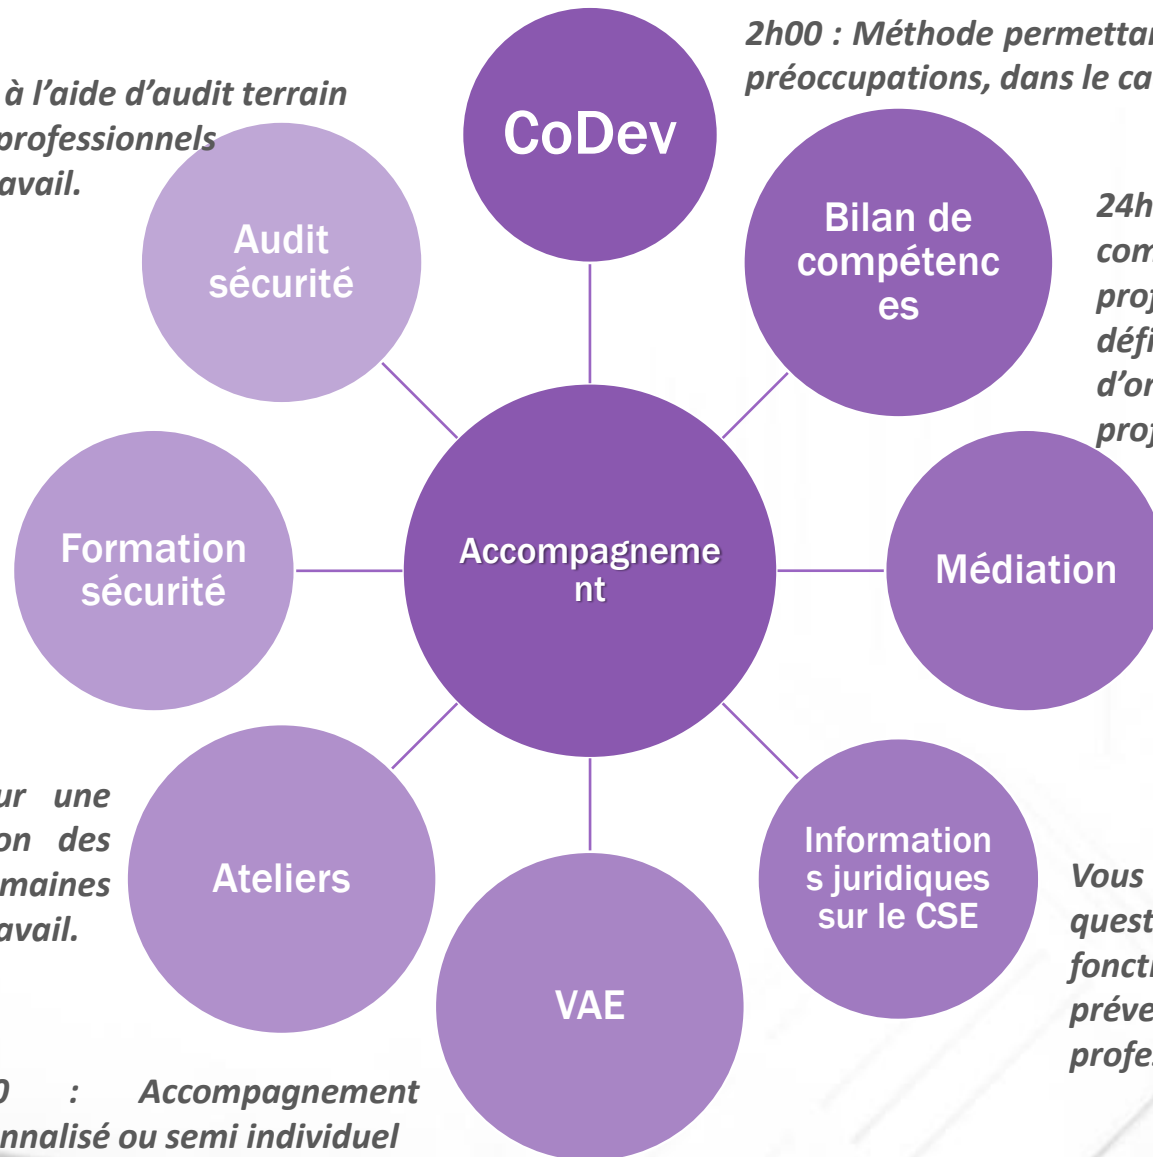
2h00 : Méthode permettan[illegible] préoccupations, dans le ca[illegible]

à l'aide d'audit terrain professionnels avail.

CoDev

Audit sécurité

Bilan de compétences

24h com proj défi d'or proj

Formation sécurité

Accompagnement

Médiation

ur une on des maines avail.

Ateliers

Informations juridiques sur le CSE

Vous quest foncti préve profe

VAE

0 : Accompagnement nnalisé ou semi individuel